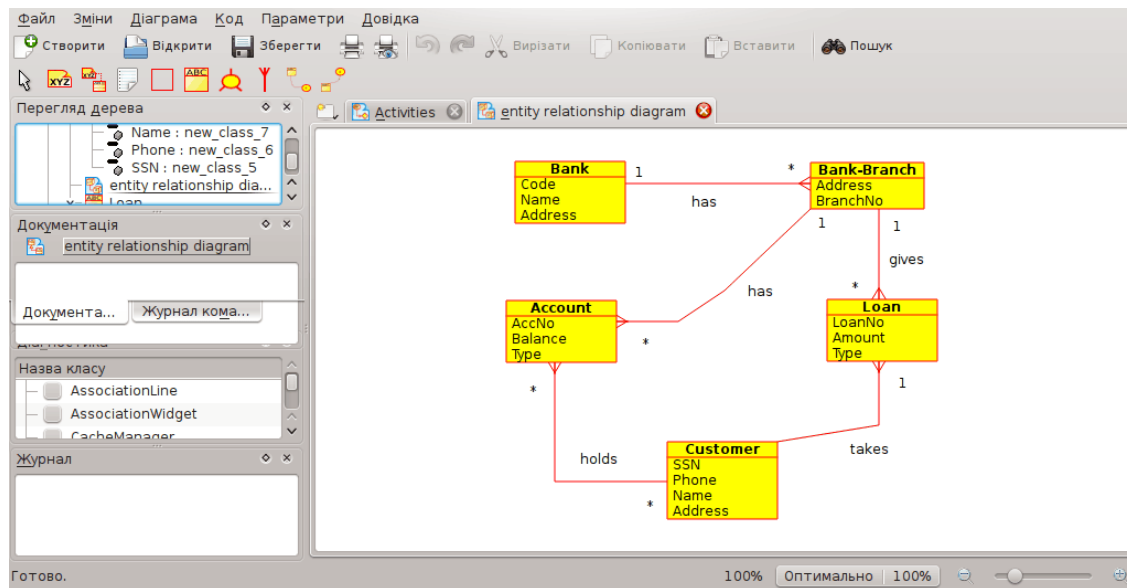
Файл Зміни Діаграма Код Параметри Довідка

Створити Відкрити Зберегти Вирізати Копіювати Вставити Пошук

Перегляд дерева

Name : new_class_7
Phone : new_class_6
SSN : new_class_5
entity relationship dia...
Loan

Документація

entity relationship diagram

Документа... Журнал кома...

Діагностика

Назва класу

AssociationLine
AssociationWidget
CacheManager

Журнал

Activities
entity relationship diagram

| Bank |
|---|
| Code |
| Name |
| Address |

| Bank-Branch |
|---|
| Address |
| BranchNo |

| Account |
|---|
| AccNo |
| Balance |
| Type |

| Loan |
|---|
| LoanNo |
| Amount |
| Type |

| Customer |
|---|
| SSN |
| Phone |
| Name |
| Address |

1 has *
1 has *
1 gives *
* holds *
1 takes

Готово.

100% Оптимально 100%